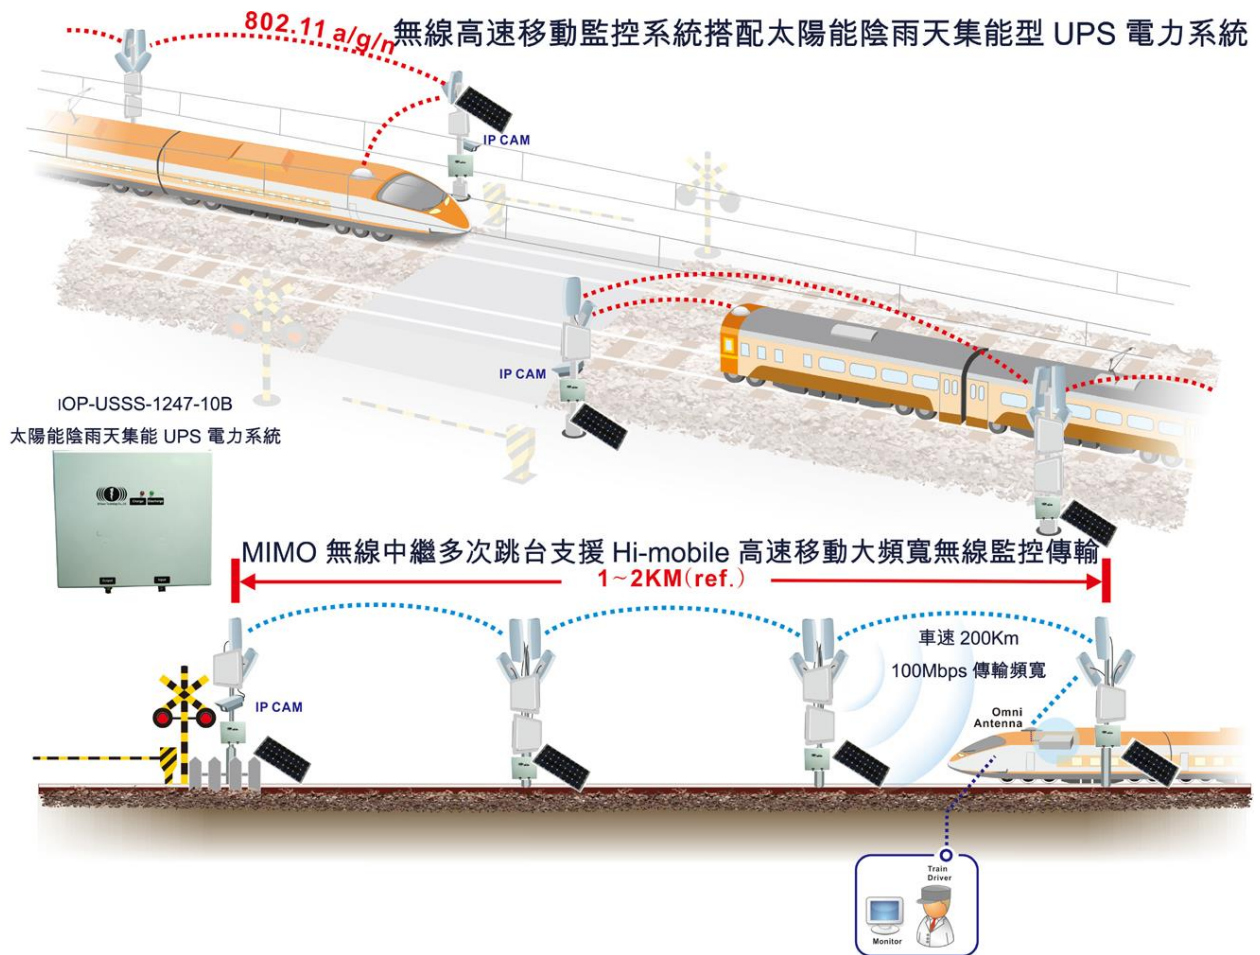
802.11 a/g/n 無線高速移動監控系統搭配太陽能陰雨天集能型 UPS 電力系統

IP CAM

IP CAM

IOP-USSS-1247-10B
太陽能陰雨天集能 UPS 電力系統

MIMO 無線中繼多次跳台支援 Hi-mobile 高速移動大頻寬無線監控傳輸

1~2KM(ref.)

車速 200Km
100Mbps 傳輸頻寬

IP CAM

Omni Antenna

Train Driver

Monitor